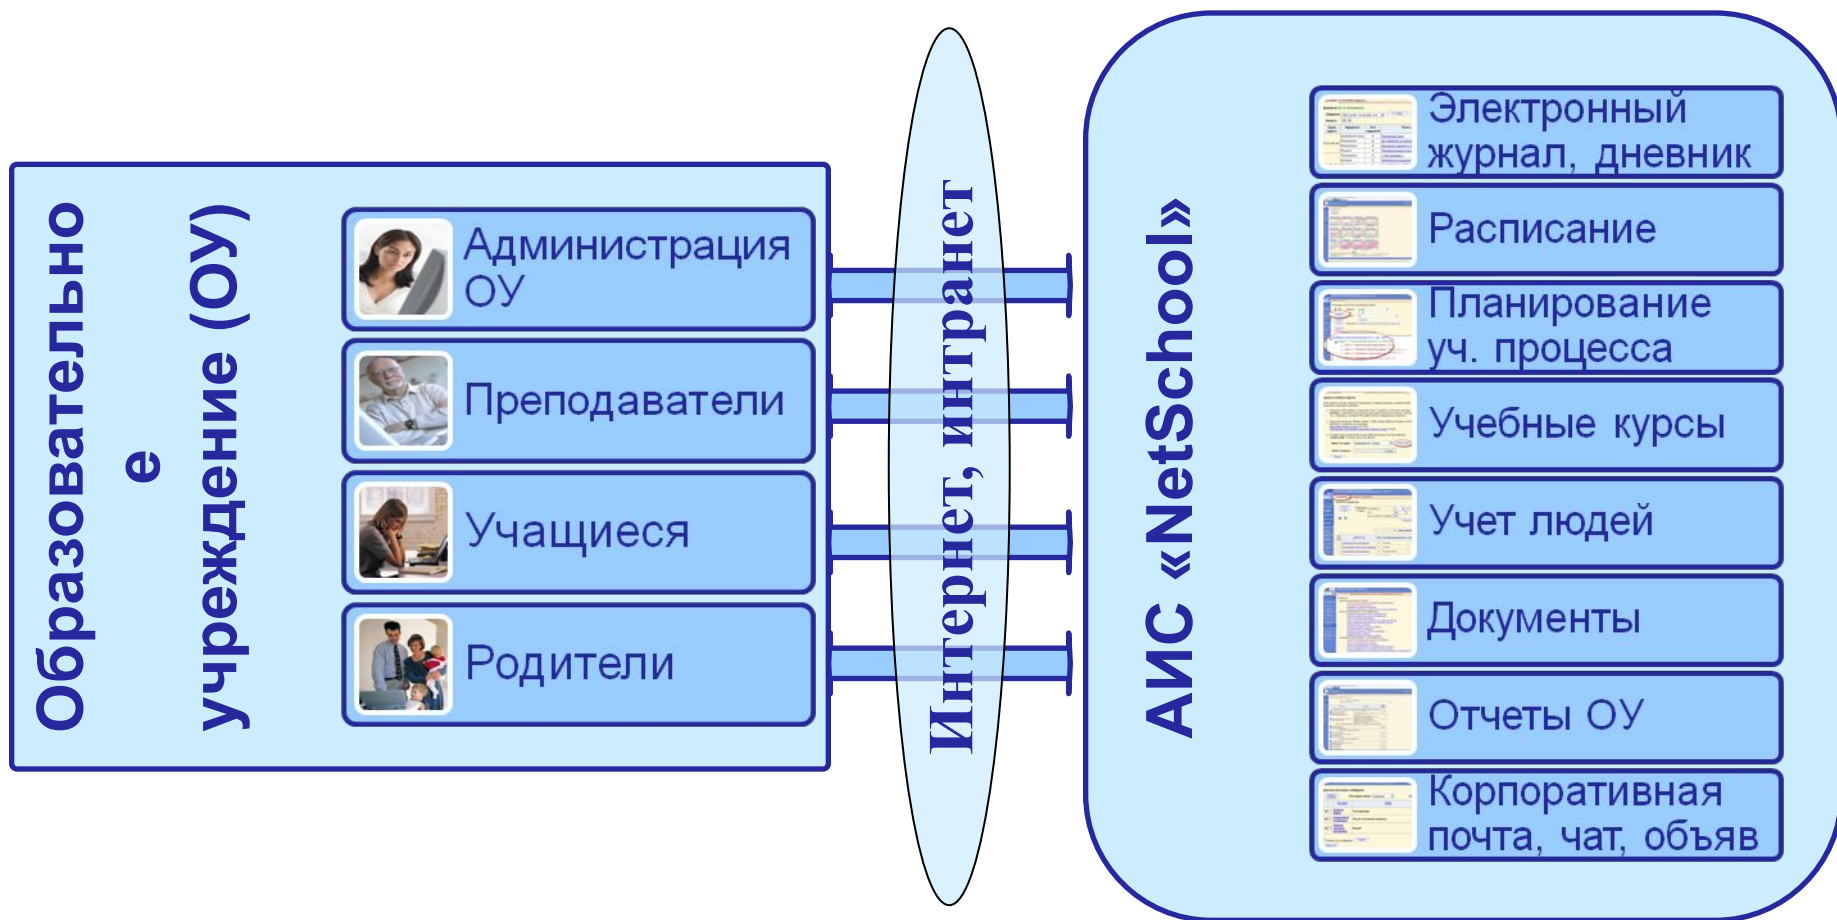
Образовательно
е
учреждение (ОУ)

Администрация ОУ

Преподаватели

Учащиеся

Родители

Интернет, интранет

АИС «NetSchool»

Электронный журнал, дневник

Расписание

Планирование уч. процесса

Учебные курсы

Учет людей

Документы

Отчеты ОУ

Корпоративная почта, чат, объяв